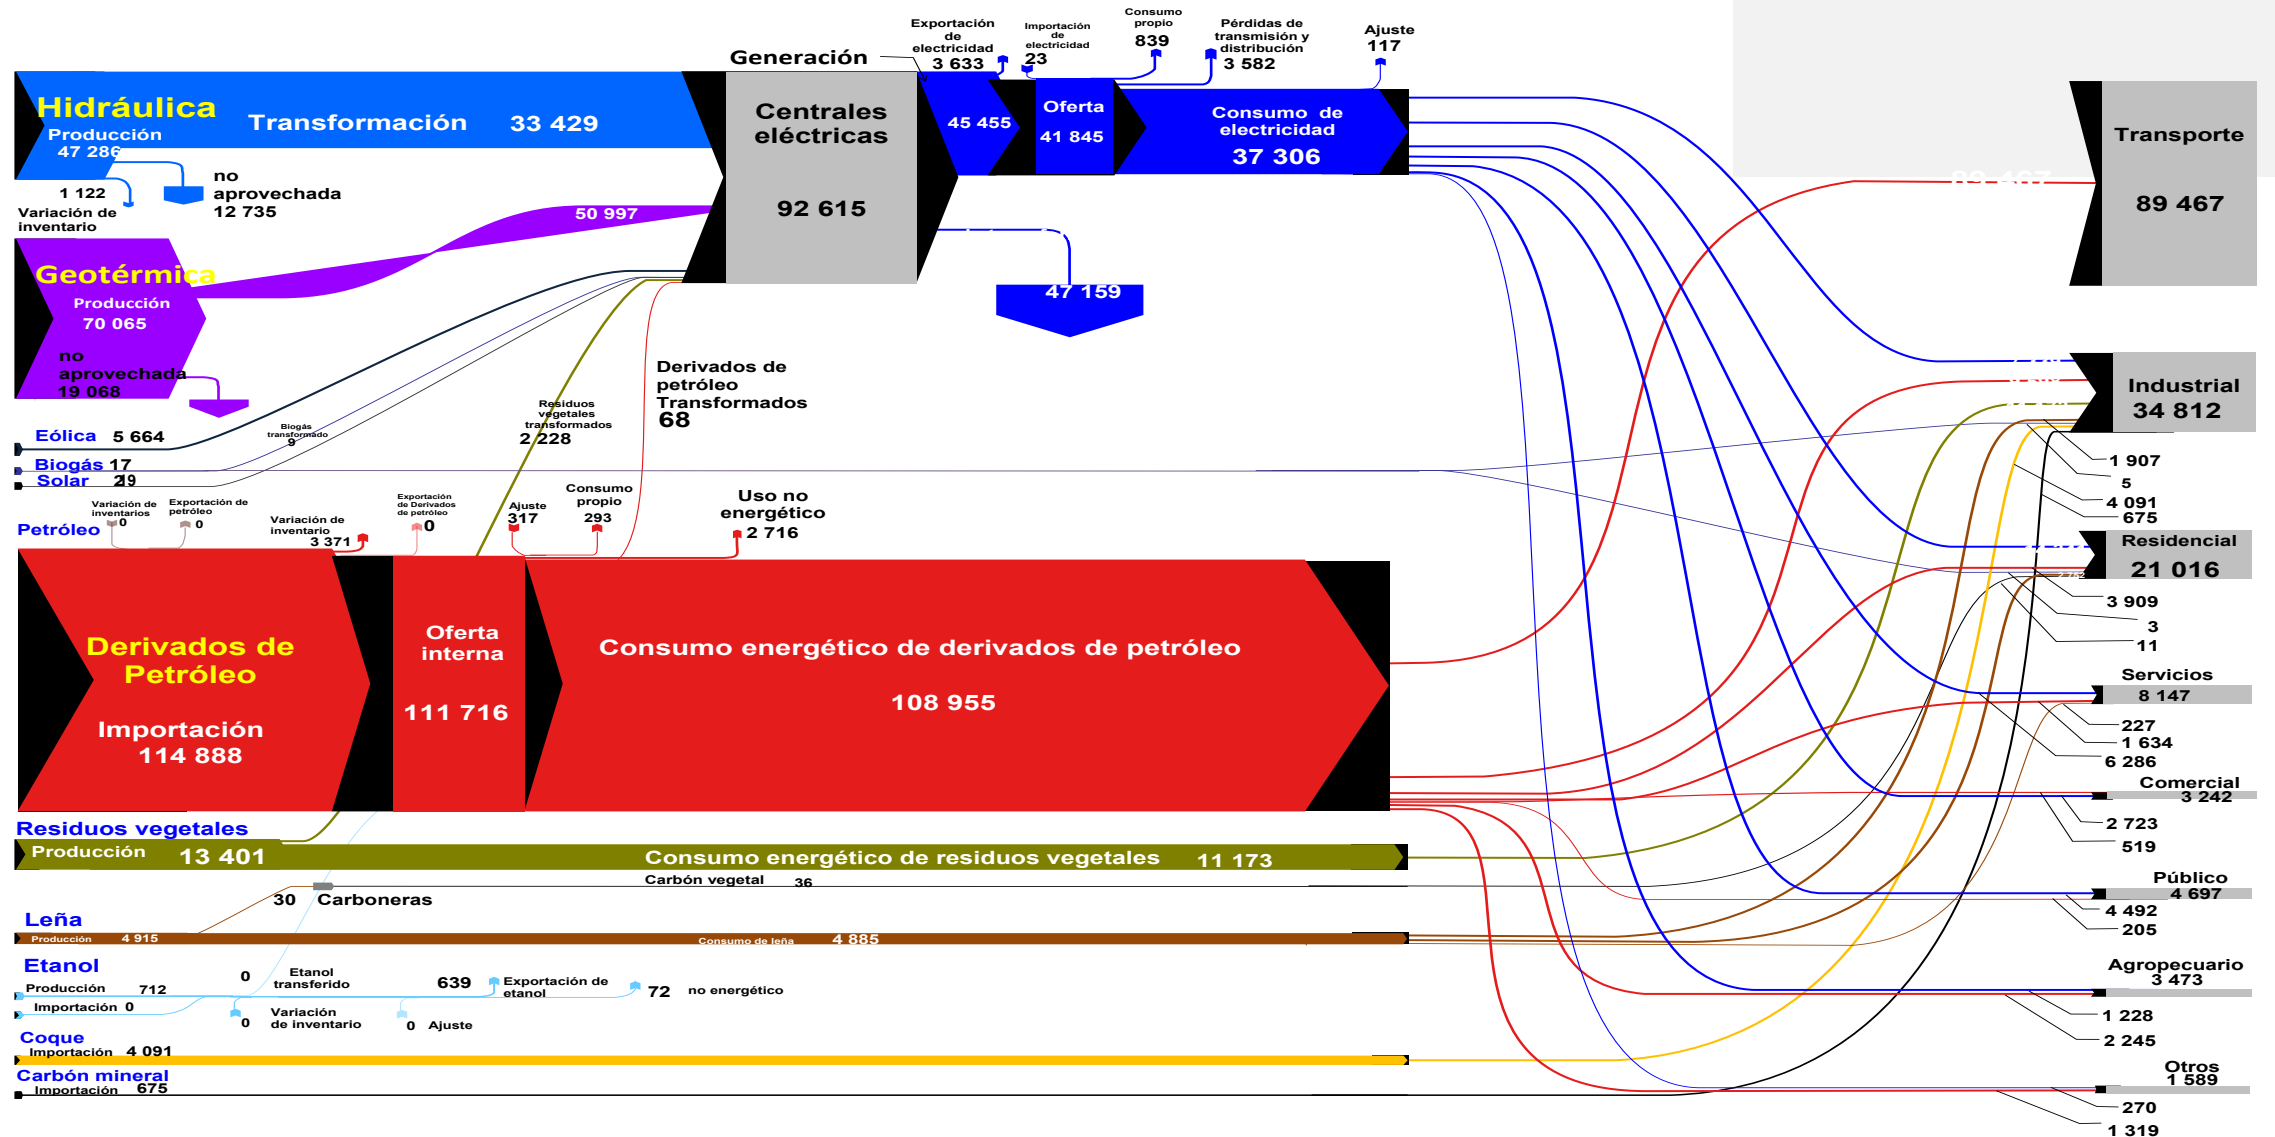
Generación

Exportación de electricidad 3 633

Importación de electricidad 23

Consumo propio 839

Pérdidas de transmisión y distribución 3 582

Ajuste 117

Hidráulica
Producción 47 286

Transformación 33 429

Centrales eléctricas

92 615

45 455

Oferta 41 845

Consumo de electricidad 37 306

Transporte 89 467

1 122 Variación de inventario

no aprovechada 12 735

50 997

Geotérmica
Producción 70 065

no aprovechada 19 068

47 159

Industrial 34 812

Eólica 5 664

Biogás 17

Solar 219

Biogás transformado 9

Residuos vegetales transformados 2 228

Derivados de petróleo Transformados 68

1 907
5
4 091
675

Petróleo

Variación de inventarios 0

Exportación de petróleo 0

Variación de inventario 3 371

Exportación de Derivados de petróleo 0

Ajuste 317

Consumo propio 293

Uso no energético 2 716

Residencial 21 016

3 909
3
11

Derivados de Petróleo

Importación 114 888

Oferta interna

111 716

Consumo energético de derivados de petróleo

108 955

Servicios 8 147

227
1 634
6 286

Comercial 3 242

Residuos vegetales
Producción 13 401

Consumo energético de residuos vegetales 11 173

2 723
519

Carbón vegetal 36

30 Carboneras

Público 4 697

Leña
Producción 4 915

Consumo de leña 4 885

4 492
205

Etanol
Producción 712
Importación 0

0 Etanol transferido

639 Exportación de etanol

72 no energético

0 Variación de inventario

0 Ajuste

Agropecuario 3 473

1 228
2 245

Coque
Importación 4 091

Carbón mineral
Importación 675

Otros 1 589

270
1 319